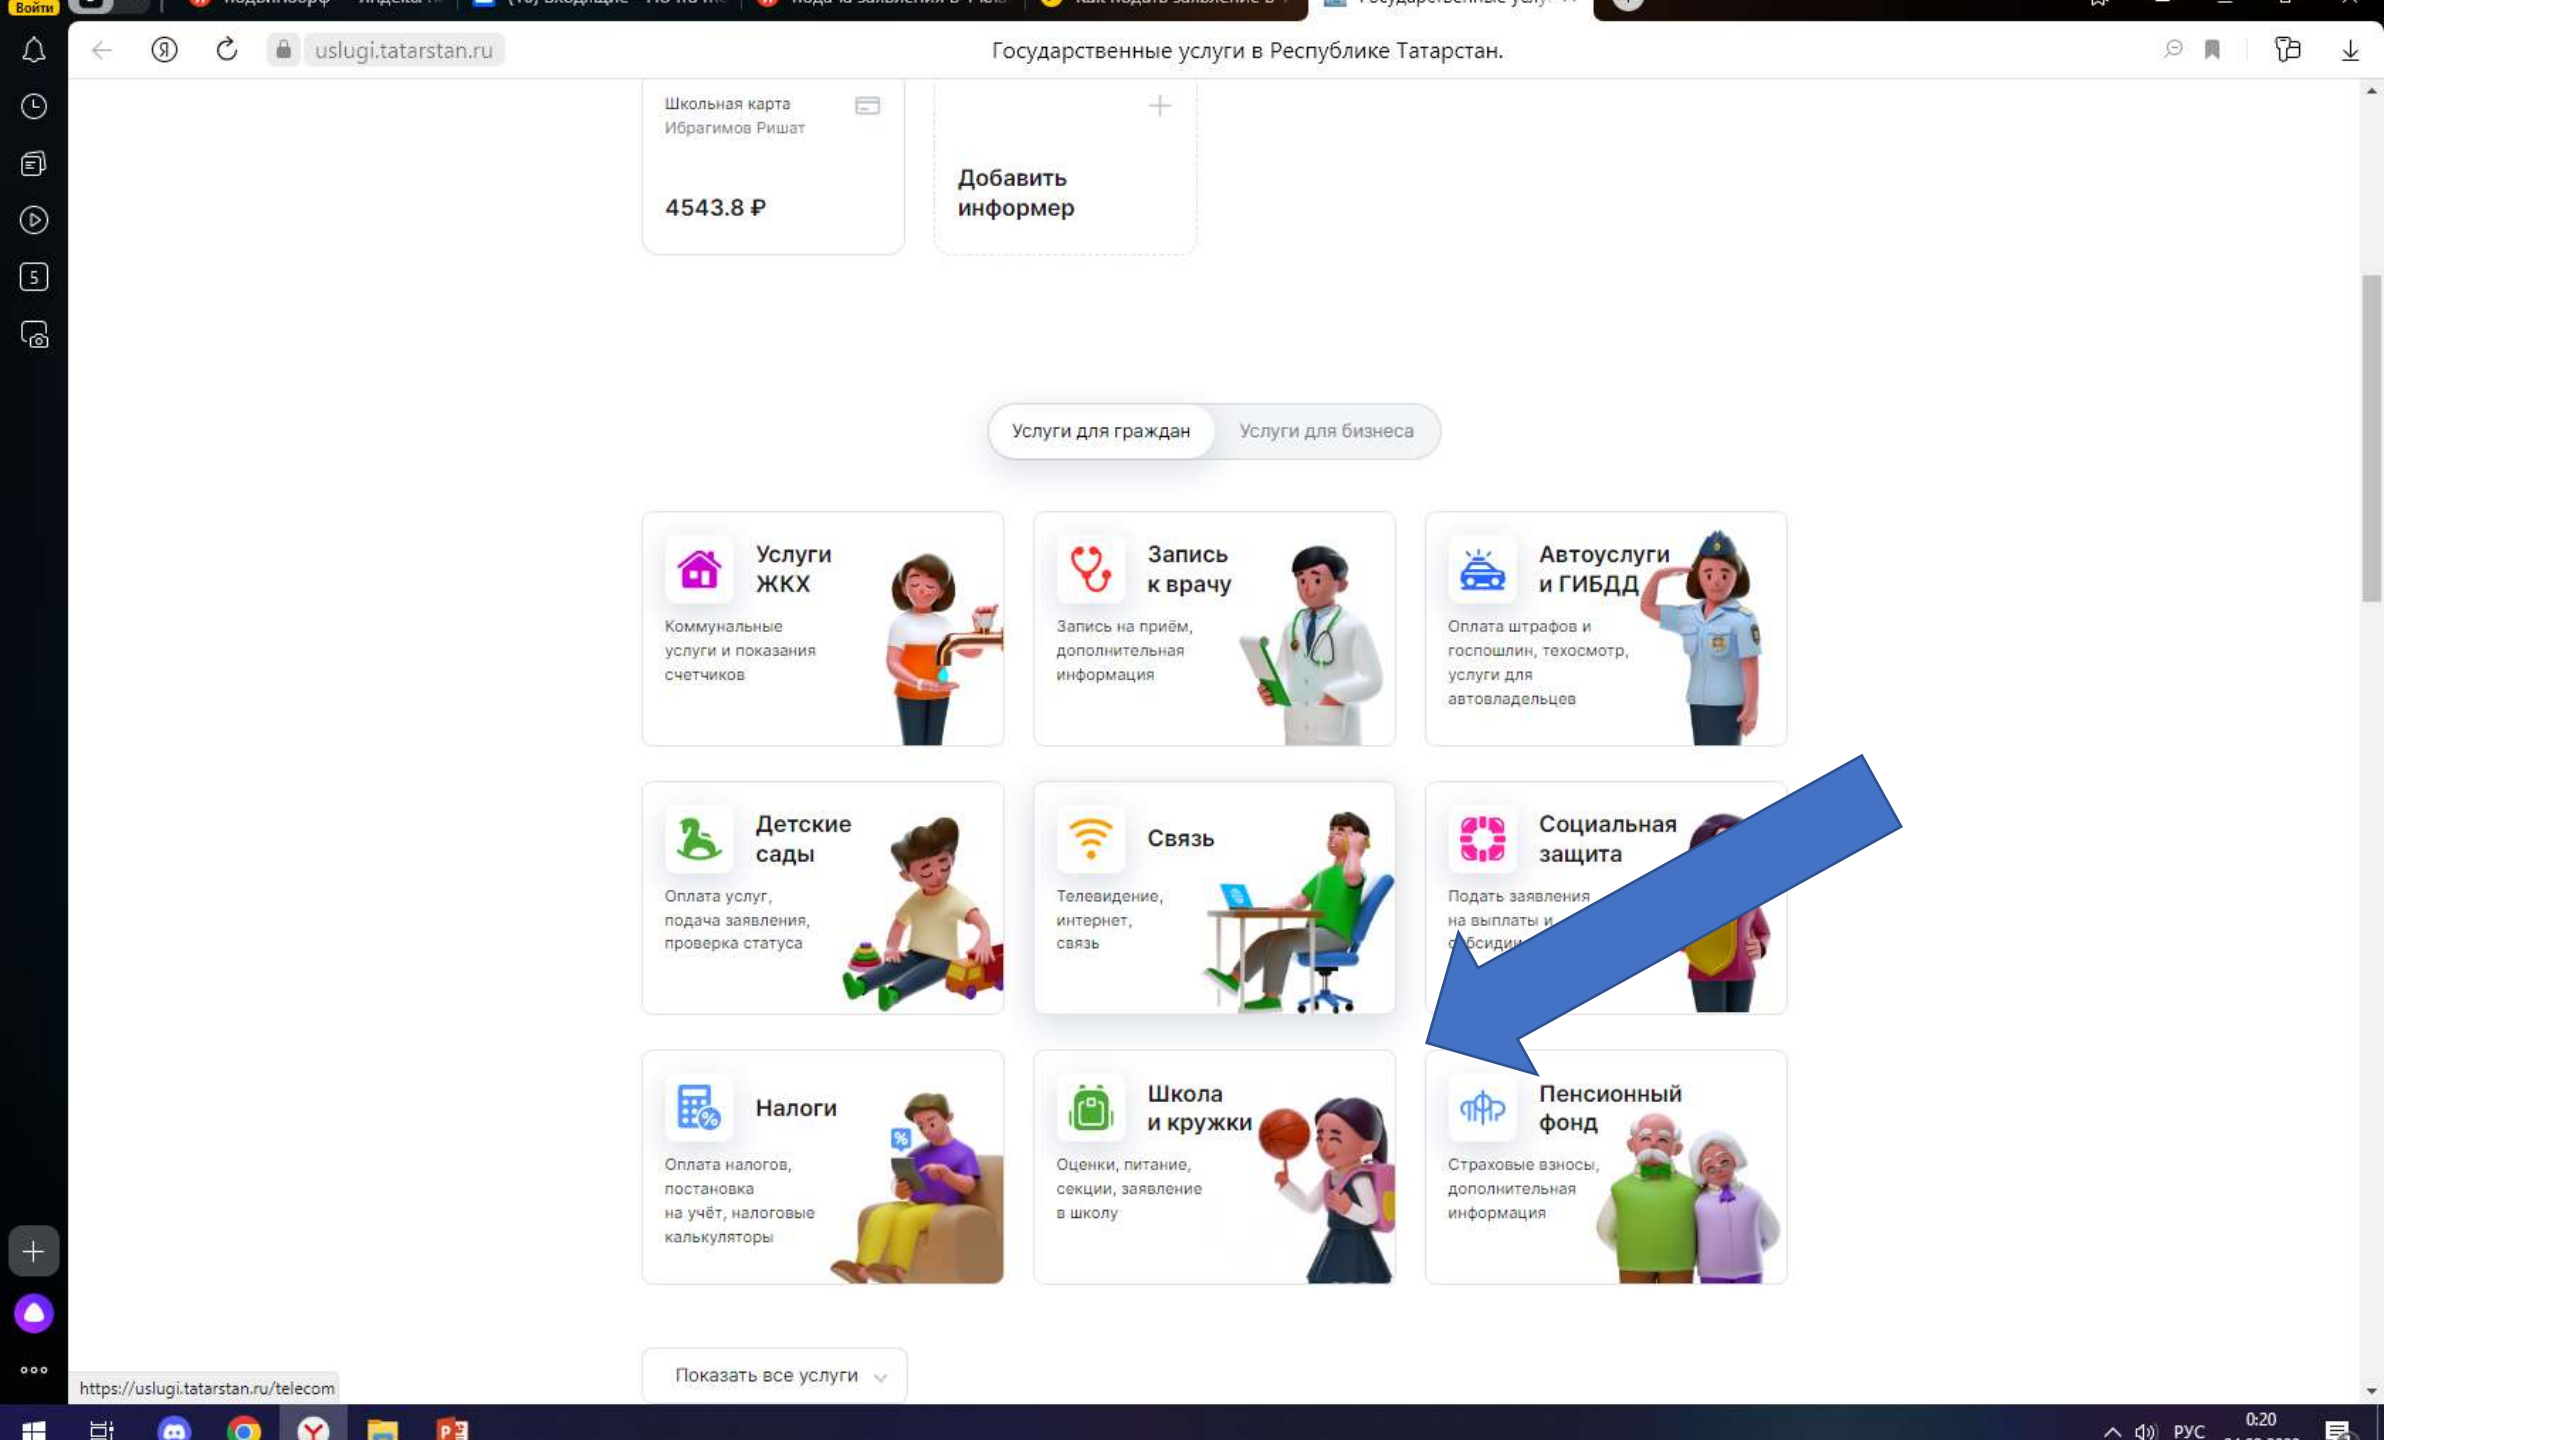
Войти

uslugi.tatarstan.ru

Государственные услуги в Республике Татарстан.

Школьная карта
Ибрагимов Ришат

4543.8 ₽

Добавить информер

Услуги для граждан

Услуги для бизнеса

Услуги ЖКХ

Коммунальные услуги и показания счетчиков

Запись к врачу

Запись на приём, дополнительная информация

Автоуслуги и ГИБДД

Оплата штрафов и госпошлин, техосмотр, услуги для автовладельцев

Детские сады

Оплата услуг, подача заявления, проверка статуса

Связь

Телевидение, интернет, связь

Социальная защита

Подать заявления на выплаты и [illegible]бсидии

Налоги

Оплата налогов, постановка на учёт, налоговые калькуляторы

Школа и кружки

Оценки, питание, секции, заявление в школу

Пенсионный фонд

Страховые взносы, дополнительная информация

Показать все услуги

https://uslugi.tatarstan.ru/telecom

РУС

0:20